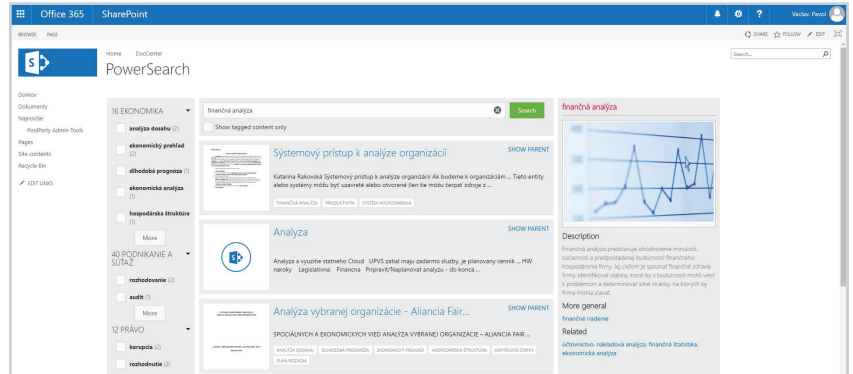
Office 365 SharePoint Vaclav, Pavol ?

BROWSE PAGE

SHARE FOLLOW EDIT

Home DocCenter
PowerSearch

Search...

Domov
Dokumenty
Najnovšie
PoolParty Admin Tools
Pages
Site contents
Recycle Bin
EDIT LINKS

16 EKONOMIKA
analýza dosahu (2)
ekonomický prehľad (2)
dlhodobá prognóza (1)
ekonomická analýza (1)
hospodárska štruktúra (1)
More

40 PODNIKANIE A SÚŤAŽ
rozhodovanie (2)
audit (1)
More

12 PRÁVO
korupcia (2)
rozhodnutie (2)

finančná analýza
Search
Show tagged content only

Systémový prístup k analýze organizácií
SHOW PARENT
Katarína Rakovská Systémový prístup k analýze organizácií Ak budeme k organizáciám ... Tieto entity alebo systémy môžu byť uzavreté alebo otvorené (len tie môžu čerpať zdroje z ...
FINANČNÁ ANALÝZA PRODUKTIVITA SYSTÉM HOSPODÁRENIA

Analyza
SHOW PARENT
Analyza a vyuzitie statneho Cloud UPVS zatial mayu zadarmo sluzby, je planovany cennik ... HW naroky Legislativna Financna Pripravit/Naplanovat analyzu - do konca ...

Analýza vybranej organizácie - Aliancia Fair...
SHOW PARENT
SPOCIÁLNYCH A EKONOMICKÝCH VIED ANALÝZA VYBRANEJ ORGANIZÁCIE – ALIANCIA FAIR ...
ANALÝZA DOSAHU DLHODOBÁ PROGNÓZA EKONOMICKÝ PREHĽAD HOSPODÁRSKA ŠTRUKTÚRA KAPITÁLOVÉ STATKY PLÁN ROZVOJA

finančná analýza

Description
Finančná analýza predstavuje ohodnotenie minulosti, súčasnosti a predpokladanej budúcnosti finančného hospodárenia firmy. Jej cieľom je spoznať finančné zdravie firmy, identifikovať slabiny, ktoré by v budúcnosti mohli viesť k problémom a determinovať silné stránky, na ktorých by firma mohla stavať.

More general
finančné riadenie

Related
účtovníctvo, nákladová analýza, finančná štatistika, ekonomická analýza